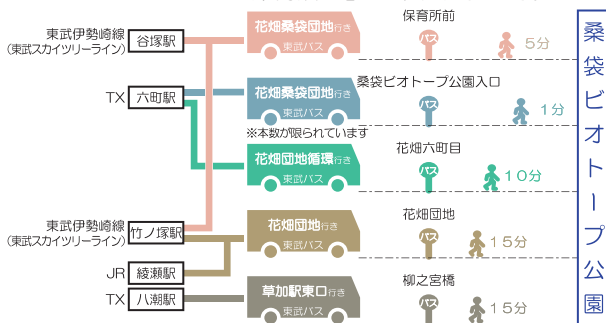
東武伊勢崎線
(東武スカイツリーライン) 谷塚駅

TX 六町駅

東武伊勢崎線
(東武スカイツリーライン) 竹ノ塚駅

JR 綾瀬駅

TX 八潮駅

花畑桑袋団地行き
東武バス

花畑桑袋団地行き
東武バス

※本数が限られています

花畑団地循環行き
東武バス

花畑団地行き
東武バス

草加駅東口行き
東武バス

保育所前
バス
5分

桑袋ビオトープ公園入口
バス
1分

花畑六町目
バス
10分

花畑団地
バス
15分

柳之宮橋
バス
15分

桑袋ビオトープ公園